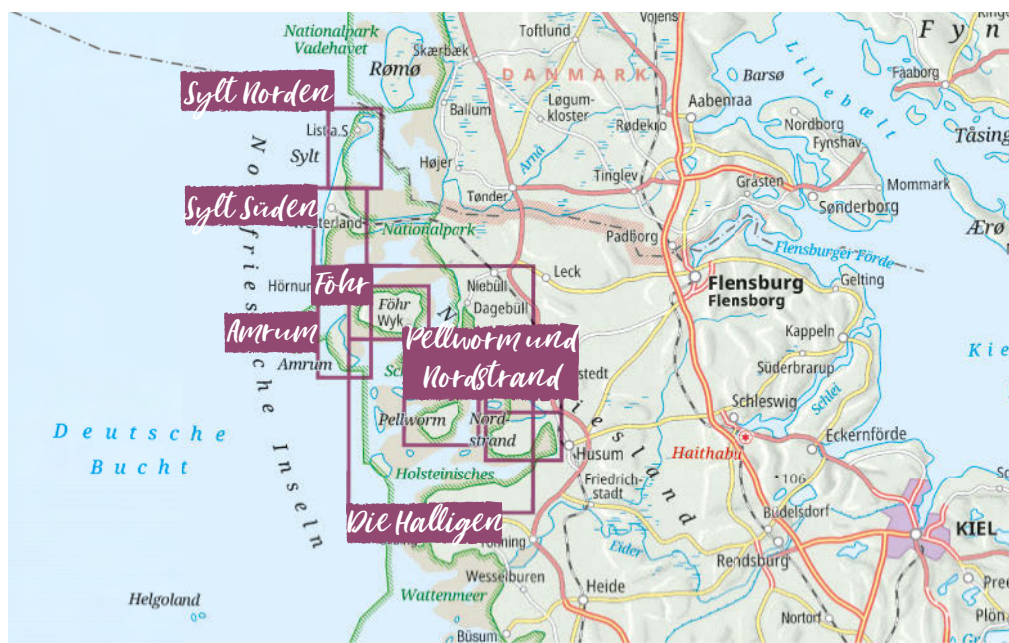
Sylt Norden
Sylt Süden
Föhr
Amrum
Pellworm und Nordstrand
Die Halligen

Nationalpark Vadehavet
Vojens
Toftlund
Skærbæk
Rømø
DANMARK
Ballum
Løgumkloster
Aabenraa
Rødekro
Barsø
Lillebælt
Fyn
Faaborg
Nordborg
Fynshav
Tåsing
List a.S.
Sylt
Højer
Arnå
Tinglev
Gråsten
Mommark
Sønderborg
Ærø
Tønder
Westerland
Nationalpark
Padborg
Flensburger Förde
Nordfriesische Inseln
Hörnum
Niebüll
Leck
Flensburg
Flensborg
Gelting
Föhr
Wyk
Dagebüll
Kappeln
Amrum
Süderbrarup
Kie
stedt
Schleswig
Schlei
Pellworm
Nordstrand
Haithabu
Eckernförde
Deutsche Bucht
Husum
Friedrichstadt
Holsteinisches
106
Büdelsdorf
KIEL
Eider
Rendsburg
Tönning
Wesselburen
Heide
Helgoland
Wattenmeer
Nortorf
Büsum
Pree
Plön
Ringe
Sc
So
Nordfriesland